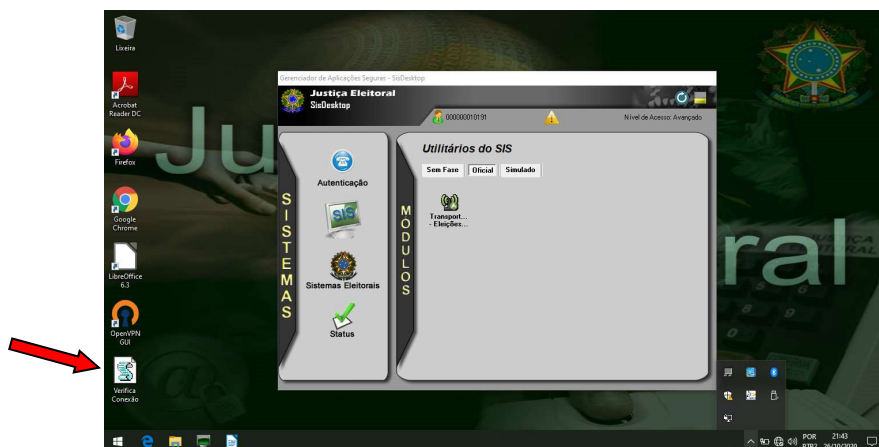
Lixeira

Acrobat Reader DC

Firefox

Google Chrome

LibreOffice 6.3

OpenVPN GUI

Verifica Conexão

Ju

ral

Gerenciador de Aplicações Seguras - SisDesktop

Justiça Eleitoral
SisDesktop

000000010191

Nível de Acesso: Avançado

S I S T E M A S

Autenticação

SIS

Sistemas Eleitorais

Status

M Ó D U L O S

Utilitários do SIS

Sem Fase | Oficial | Simulado

Transport...
- Eleições...

POR PTB2

21:43
26/10/2020